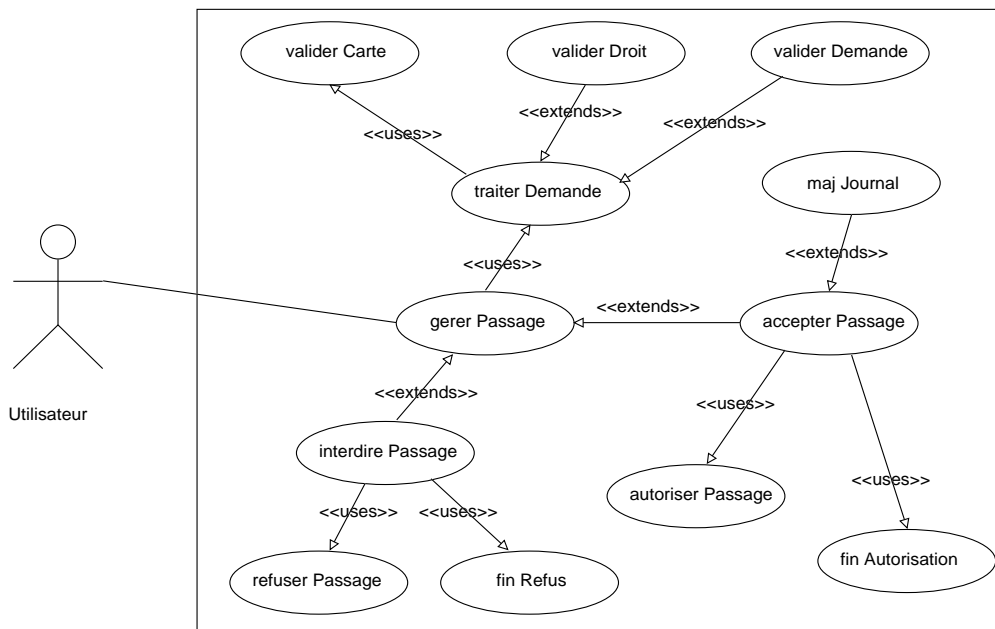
valider Carte

valider Droit

valider Demande

<<extends>>

<<extends>>

<<uses>>

traiter Demande

maj Journal

<<extends>>

<<uses>>

gerer Passage

<<extends>>

accepter Passage

Utilisateur

<<extends>>

<<uses>>

interdire Passage

<<uses>>

<<uses>>

autoriser Passage

<<uses>>

refuser Passage

fin Refus

fin Autorisation